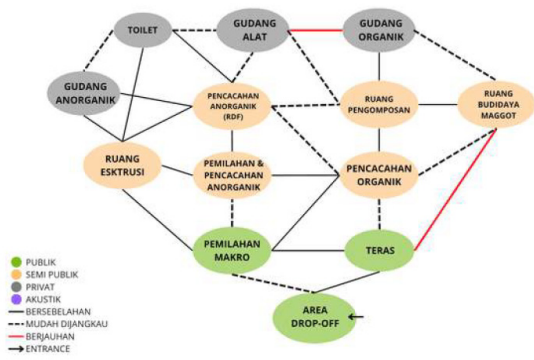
TOILET

GUDANG ALAT

GUDANG ORGANIK

GUDANG ANORGANIK

PENCACAHAN ANORGANIK (RDF)

RUANG PENGOMPOSAN

RUANG BUDIDAYA MAGGOT

RUANG ESKTRUSI

PEMILAHAN & PENCACAHAN ANORGANIK

PENCACAHAN ORGANIK

PEMILAHAN MAKRO

TERAS

AREA DROP-OFF

PUBLIK
SEMI PUBLIK
PRIVAT
AKUSTIK
BERSEBELAHAN
MUDAH DIJANGKAU
BERJAUHAN
ENTRANCE